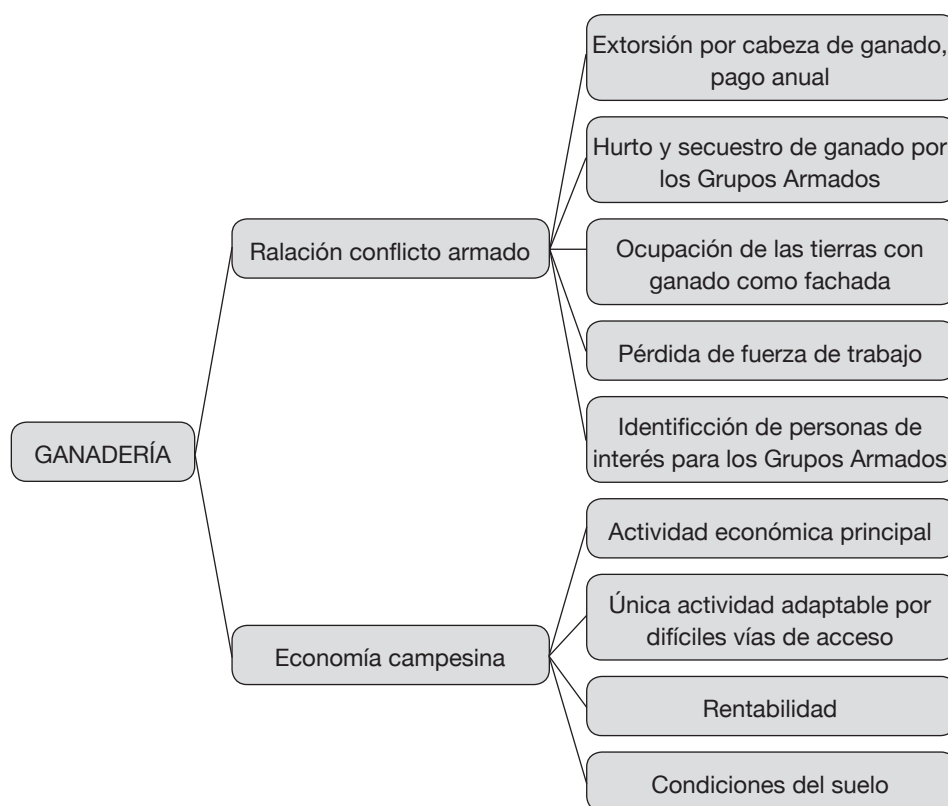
GANADERÍA

Ralación conflicto armado

Extorsión por cabeza de ganado, pago anual

Hurto y secuestro de ganado por los Grupos Armados

Ocupación de las tierras con ganado como fachada

Pérdida de fuerza de trabajo

Identificcción de personas de interés para los Grupos Armados

Economía campesina

Actividad económica principal

Única actividad adaptable por difíciles vías de acceso

Rentabilidad

Condiciones del suelo